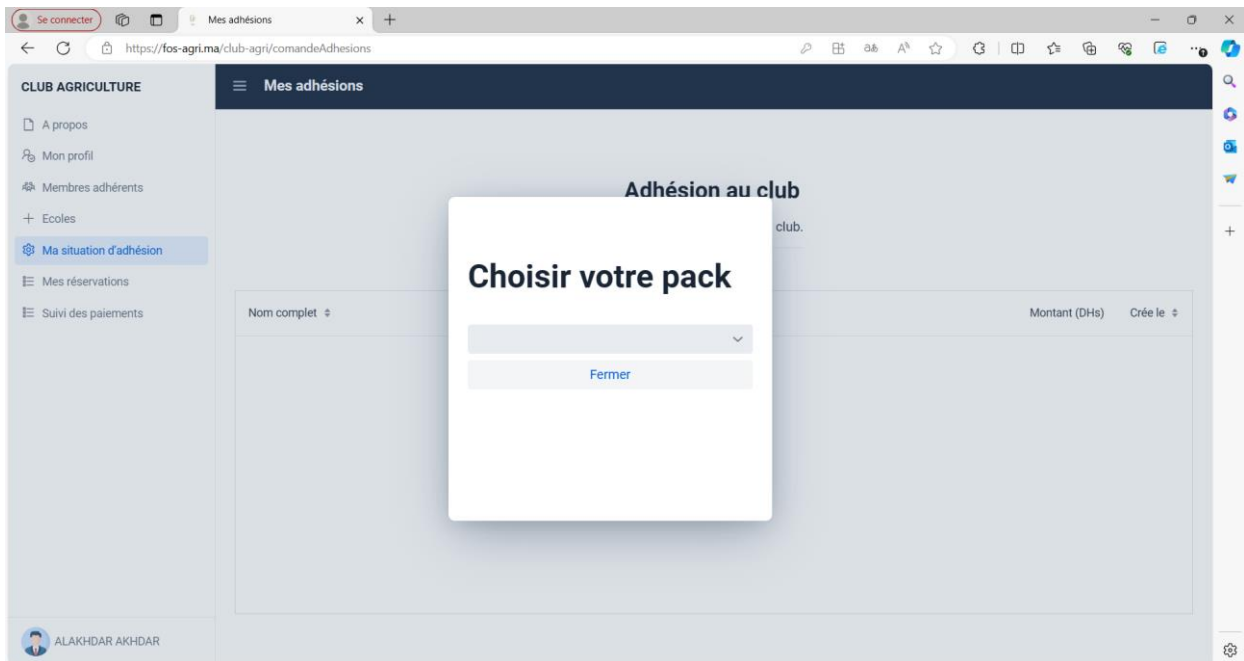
Se connecter

Mes adhésions

https://fos-agri.ma/club-agri/comandeAdhesions

CLUB AGRICULTURE

A propos

Mon profil

Membres adhérents

Ecoles

Ma situation d'adhésion

Mes réservations

Suivi des paiements

ALAKHDAR AKHDAR

Mes adhésions

Adhésion au club

club.

Nom complet

Montant (DHs)

Crée le

Choisir votre pack

Fermer